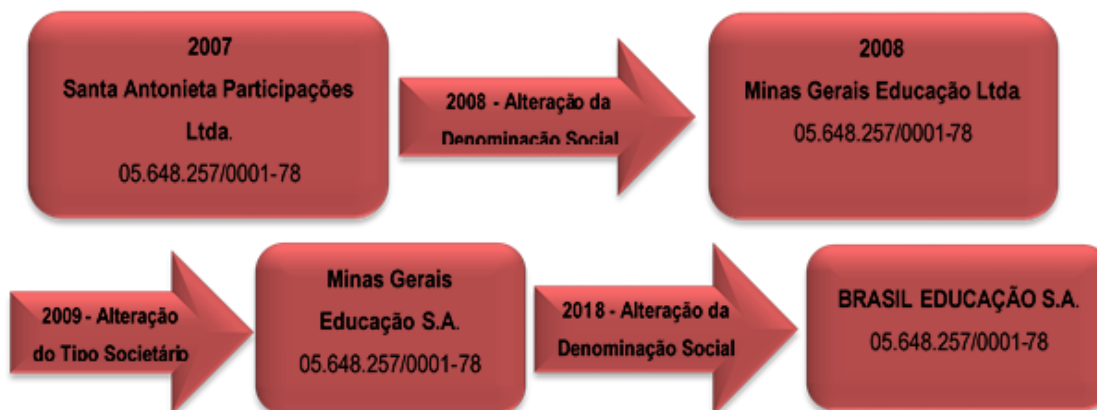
2007
Santa Antonieta Participações Ltda.
05.648.257/0001-78

2008 - Alteração da Denominação Social

2008
Minas Gerais Educação Ltda
05.648.257/0001-78

2009 - Alteração do Tipo Societário

Minas Gerais Educação S.A.
05.648.257/0001-78

2018 - Alteração da Denominação Social

BRASIL EDUCAÇÃO S.A.
05.648.257/0001-78